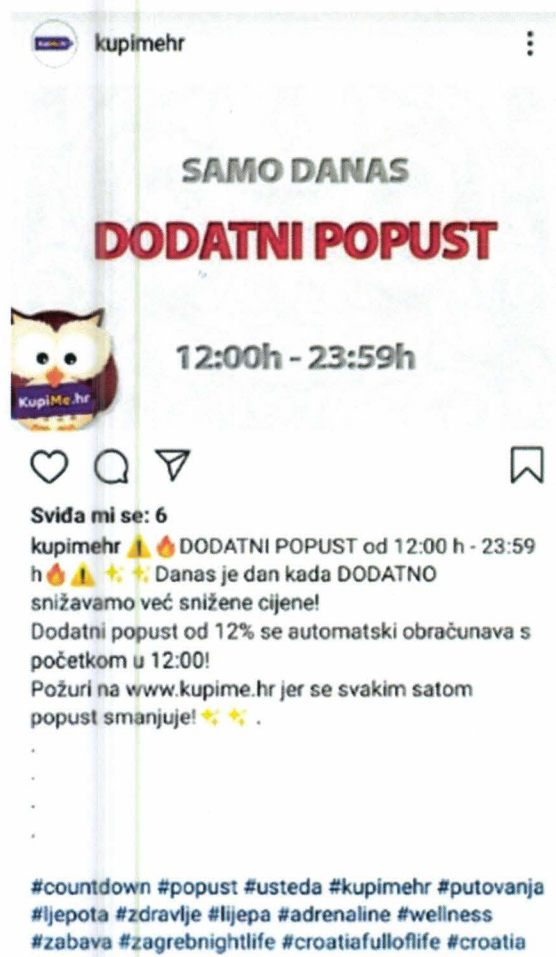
kupimehr

SAMO DANAS

DODATNI POPUST

12:00h - 23:59h

KupiMe.hr

Sviđa mi se: 6

kupimehr ⚠️🔥DODATNI POPUST od 12:00 h - 23:59 h🔥⚠️✨✨Danas je dan kada DODATNO snižavamo već snižene cijene!
Dodatni popust od 12% se automatski obračunava s početkom u 12:00!
Požuri na www.kupime.hr jer se svakim satom popust smanjuje!✨✨.
.
.
.
.

#countdown #popust #usteda #kupimehr #putovanja #ljepota #zdravlje #lijepa #adrenaline #wellness #zabava #zagrebnightlife #croatiafulloflife #croatia